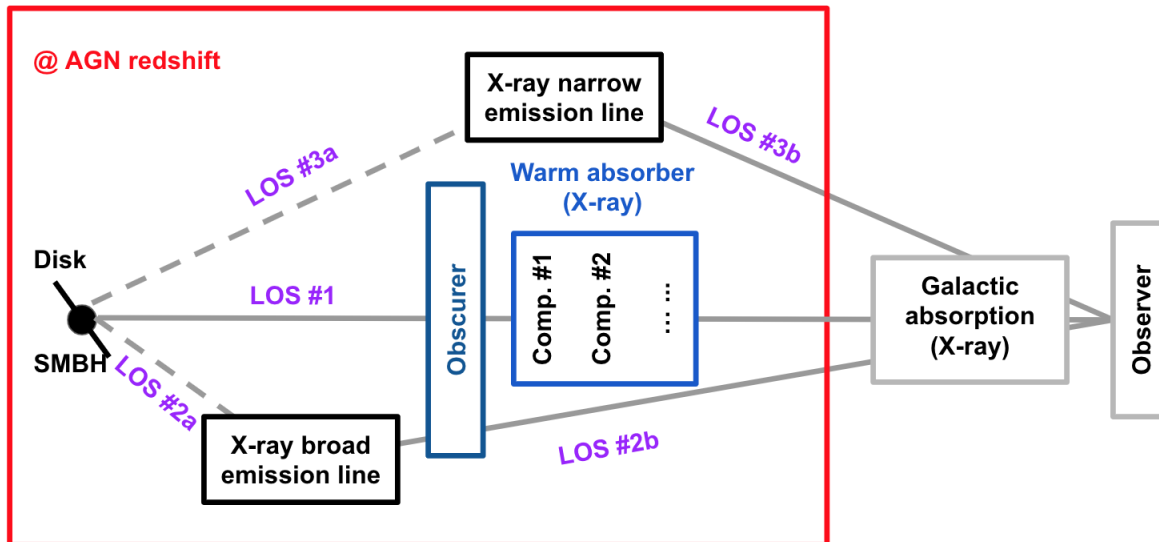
@ AGN redshift

X-ray narrow emission line

LOS #3b

LOS #3a

Warm absorber (X-ray)

Disk

LOS #1

Obscurer

Comp. #1

Comp. #2

... ...

Galactic absorption (X-ray)

Observer

SMBH

LOS #2a

X-ray broad emission line

LOS #2b